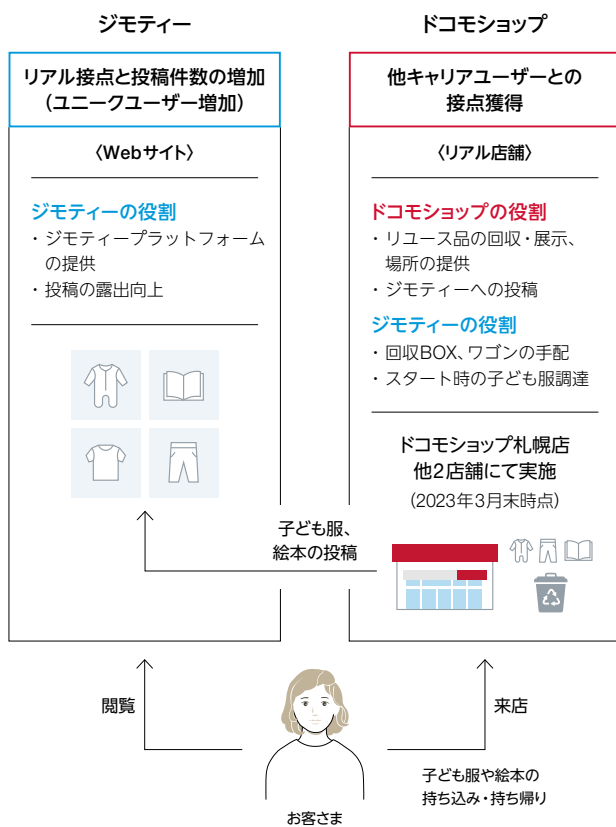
ジモティー

リアル接点と投稿件数の増加（ユニークユーザー増加）

〈Webサイト〉

ジモティーの役割
・ジモティープラットフォームの提供
・投稿の露出向上

ドコモショップ

他キャリアユーザーとの接点獲得

〈リアル店舗〉

ドコモショップの役割
・リユース品の回収・展示、場所の提供
・ジモティーへの投稿

ジモティーの役割
・回収BOX、ワゴンの手配
・スタート時の子ども服調達

ドコモショップ札幌店他2店舗にて実施
（2023年3月末時点）

子ども服、絵本の投稿

閲覧

来店

子ども服や絵本の持ち込み・持ち帰り

お客さま